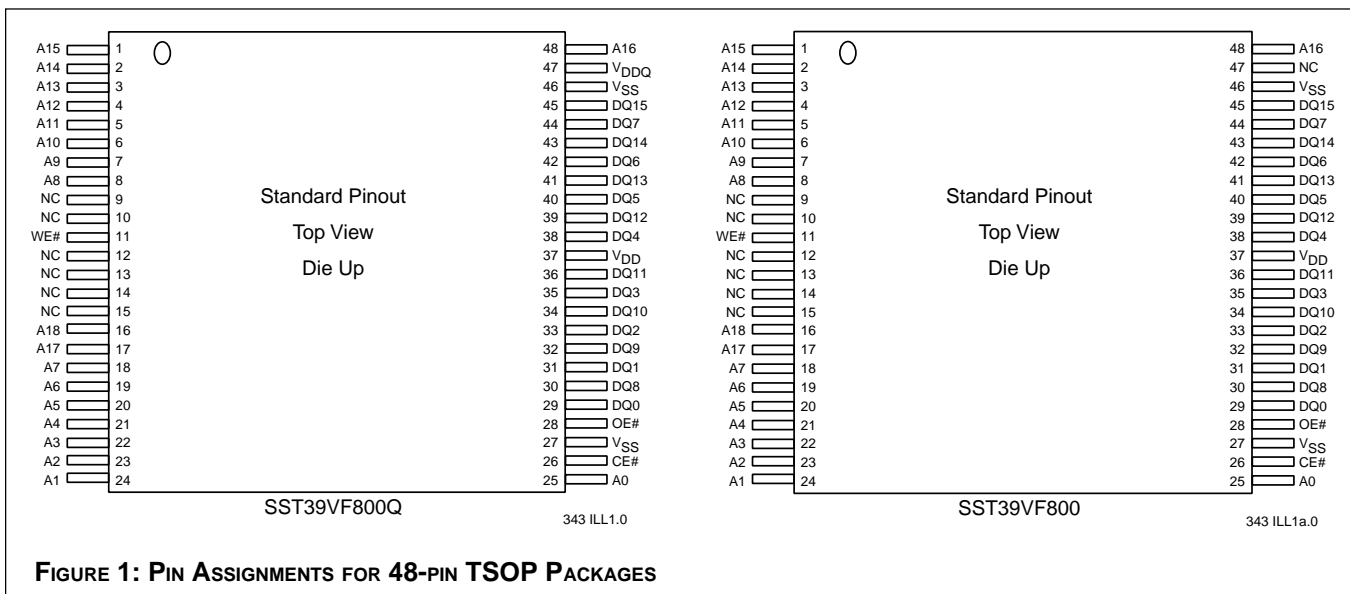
| A15 | 1 | | 48 | A16 |
|---|---|---|---|---|
| A14 | 2 | | 47 | $V_{DDQ}$ |
| A13 | 3 | | 46 | $V_{SS}$ |
| A12 | 4 | | 45 | DQ15 |
| A11 | 5 | | 44 | DQ7 |
| A10 | 6 | | 43 | DQ14 |
| A9 | 7 | | 42 | DQ6 |
| A8 | 8 | | 41 | DQ13 |
| NC | 9 | | 40 | DQ5 |
| NC | 10 | | 39 | DQ12 |
| WE# | 11 | | 38 | DQ4 |
| NC | 12 | | 37 | $V_{DD}$ |
| NC | 13 | | 36 | DQ11 |
| NC | 14 | | 35 | DQ3 |
| NC | 15 | | 34 | DQ10 |
| A18 | 16 | | 33 | DQ2 |
| A17 | 17 | | 32 | DQ9 |
| A7 | 18 | | 31 | DQ1 |
| A6 | 19 | | 30 | DQ8 |
| A5 | 20 | | 29 | DQ0 |
| A4 | 21 | | 28 | OE# |
| A3 | 22 | | 27 | $V_{SS}$ |
| A2 | 23 | | 26 | CE# |
| A1 | 24 | | 25 | A0 |

Standard Pinout
Top View
Die Up

SST39VF800Q

343 ILL1.0

| A15 | 1 | | 48 | A16 |
|---|---|---|---|---|
| A14 | 2 | | 47 | NC |
| A13 | 3 | | 46 | $V_{SS}$ |
| A12 | 4 | | 45 | DQ15 |
| A11 | 5 | | 44 | DQ7 |
| A10 | 6 | | 43 | DQ14 |
| A9 | 7 | | 42 | DQ6 |
| A8 | 8 | | 41 | DQ13 |
| NC | 9 | | 40 | DQ5 |
| NC | 10 | | 39 | DQ12 |
| WE# | 11 | | 38 | DQ4 |
| NC | 12 | | 37 | $V_{DD}$ |
| NC | 13 | | 36 | DQ11 |
| NC | 14 | | 35 | DQ3 |
| NC | 15 | | 34 | DQ10 |
| A18 | 16 | | 33 | DQ2 |
| A17 | 17 | | 32 | DQ9 |
| A7 | 18 | | 31 | DQ1 |
| A6 | 19 | | 30 | DQ8 |
| A5 | 20 | | 29 | DQ0 |
| A4 | 21 | | 28 | OE# |
| A3 | 22 | | 27 | $V_{SS}$ |
| A2 | 23 | | 26 | CE# |
| A1 | 24 | | 25 | A0 |

Standard Pinout
Top View
Die Up

SST39VF800

343 ILL1a.0

FIGURE 1: PIN ASSIGNMENTS FOR 48-PIN TSOP PACKAGES